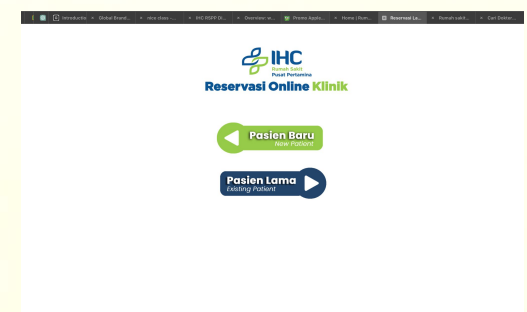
Introductio | Global Brand... | vica stuss-... | IHC RSPP Di... | Overview se... | Promo Apote... | Home | Rum... | Reservasi Le... | Rumah sakit... | Cari Dokter...

IHC
Rumah Sakit
Pusat Pertamina
Reservasi Online Klinik

Pasien Baru
New Patient

Pasien Lama
Existing Patient